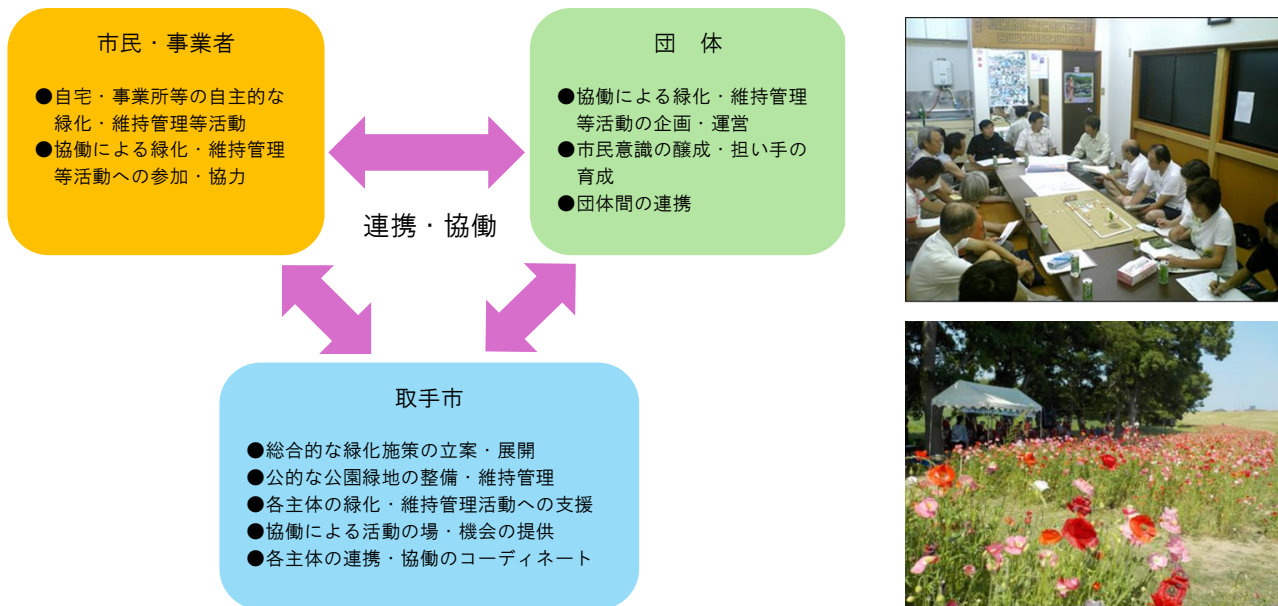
市民・事業者

●自宅・事業所等の自主的な緑化・維持管理等活動
●協働による緑化・維持管理等活動への参加・協力

団　体

●協働による緑化・維持管理等活動の企画・運営
●市民意識の醸成・担い手の育成
●団体間の連携

連携・協働

取手市

●総合的な緑化施策の立案・展開
●公的な公園緑地の整備・維持管理
●各主体の緑化・維持管理活動への支援
●協働による活動の場・機会の提供
●各主体の連携・協働のコーディネート